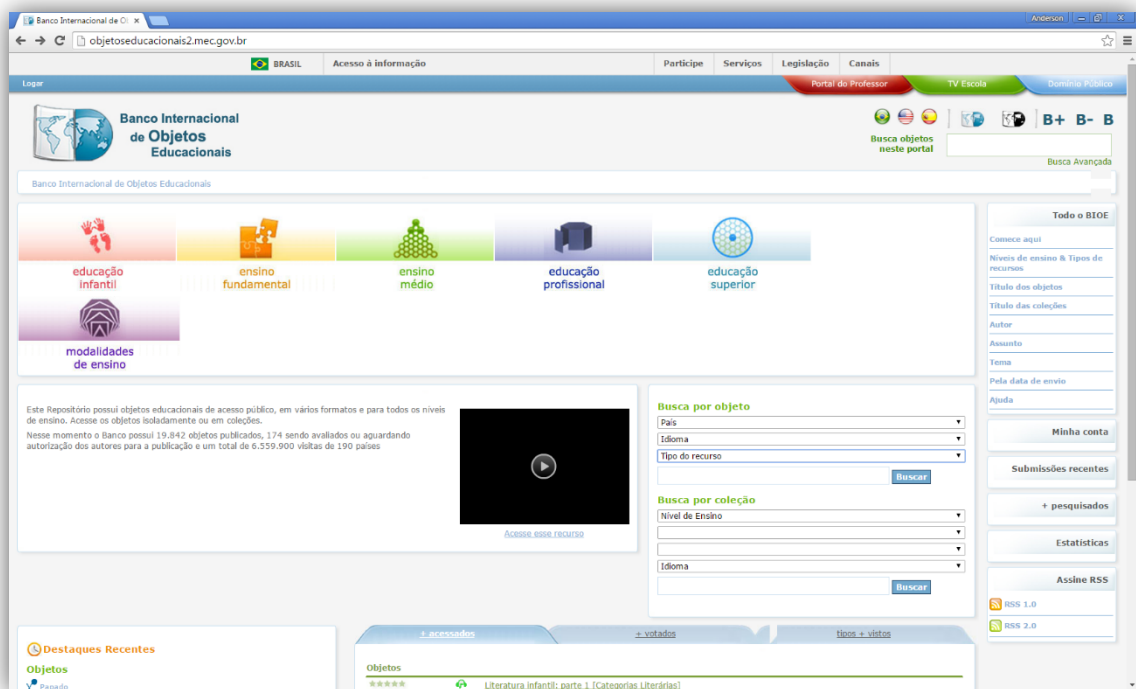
Banco Internacional de Ob ×

Anderson

← → C objetoseducacionais2.mec.gov.br

BRASIL Acesso à informação Participe Serviços Legislação Canais

Logar Portal do Professor TV Escola Domínio Público

Banco Internacional de Objetos Educacionais

Busca objetos neste portal

B+ B- B

Busca Avançada

Banco Internacional de Objetos Educacionais

educação infantil

ensino fundamental

ensino médio

educação profissional

educação superior

modalidades de ensino

Todo o BIOE

Comece aqui

Níveis de ensino & Tipos de recursos

Título dos objetos

Título das coleções

Autor

Assunto

Tema

Pela data de envio

Ajuda

Minha conta

Submissões recentes

+ pesquisados

Estatísticas

Assine RSS

RSS 1.0

RSS 2.0

Este Repositório possui objetos educacionais de acesso público, em vários formatos e para todos os níveis de ensino. Acesse os objetos isoladamente ou em coleções.

Nesse momento o Banco possui 19.842 objetos publicados, 174 sendo avaliados ou aguardando autorização dos autores para a publicação e um total de 6.559.900 visitas de 190 países

Acesse esse recurso

Busca por objeto

País

Idioma

Tipo do recurso

Buscar

Busca por coleção

Nível de Ensino

Idioma

Buscar

Destaques Recentes

Objetos

Pagado

+ acessados

+ votados

tipos + vistos

Objetos

Literatura infantil: parte 1 [Categorias Literárias]